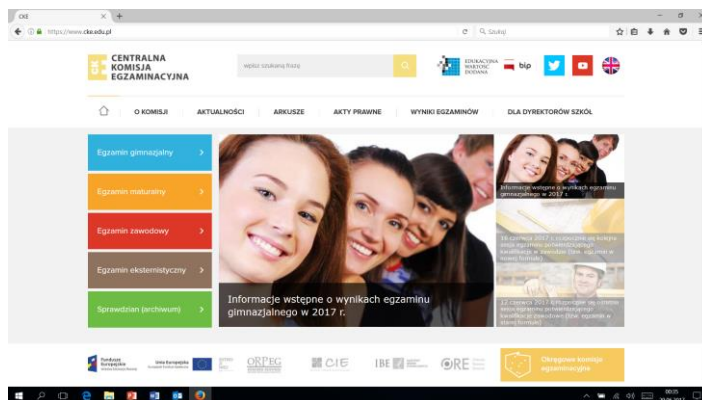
CKE
https://www.cke.edu.pl
Szukaj

CENTRALNA KOMISJA EGZAMINACYJNA

wpisz szukaną frazę

EDUKACYJNA WARTOŚĆ DODANA
bip

O KOMISJI
AKTUALNOŚCI
ARKUSZE
AKTY PRAWNE
WYNIKI EGZAMINÓW
DLA DYREKTORÓW SZKÓŁ

Egzamin gimnazjalny
Egzamin maturalny
Egzamin zawodowy
Egzamin eksternistyczny
Sprawdzian (archiwum)

Informacje wstępne o wynikach egzaminu gimnazjalnego w 2017 r.

Informacje wstępne o wynikach egzaminu gimnazjalnego w 2017 r.

16 czerwca 2017 r. rozpoczęła się kolejna sesja egzaminu potwierdzającego kwalifikacje w zawodzie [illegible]

22 czerwca 2017 r. rozpoczęła się kolejna sesja egzaminu potwierdzającego kwalifikacje w zawodzie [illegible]

Fundusze Europejskie
Unia Europejska
ORPEG
CIE
IBE
ORE

Okręgowe komisje egzaminacyjne